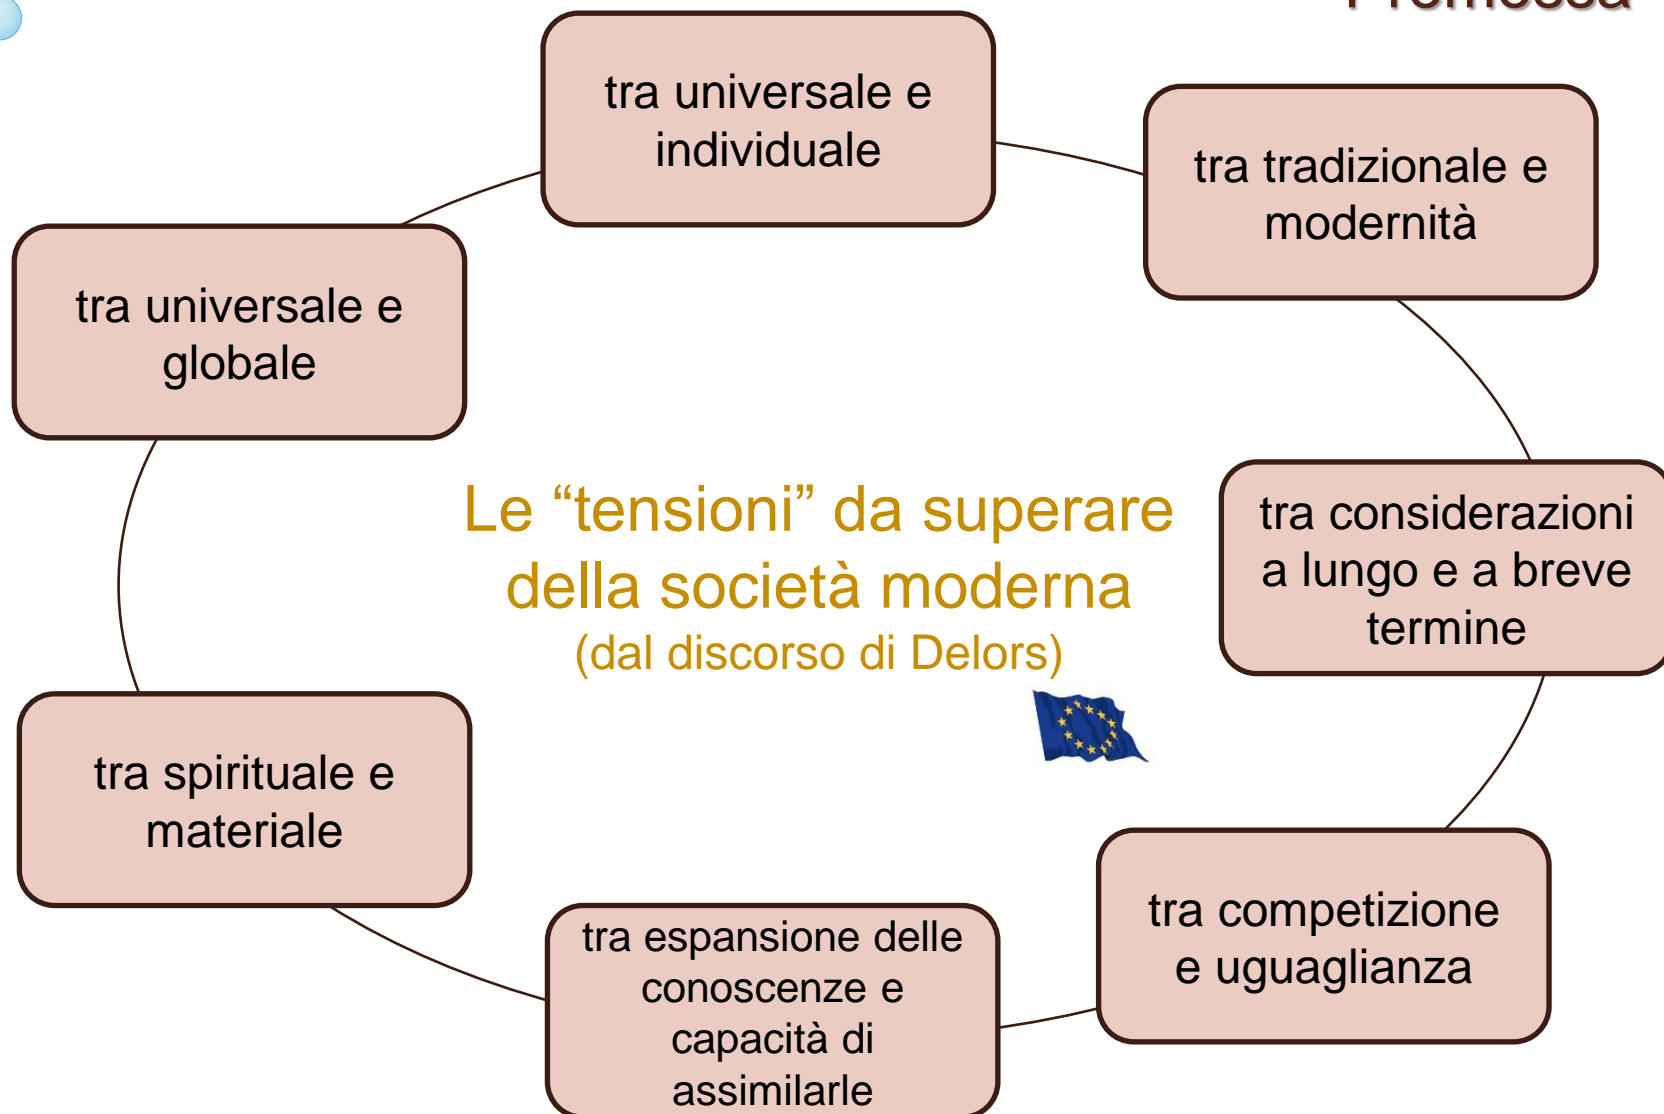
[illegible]

tra universale e individuale

tra tradizionale e modernità

tra universale e globale

Le “tensioni” da superare della società moderna
(dal discorso di Delors)

tra considerazioni a lungo e a breve termine

tra spirituale e materiale

tra competizione e uguaglianza

tra espansione delle conoscenze e capacità di assimilarle